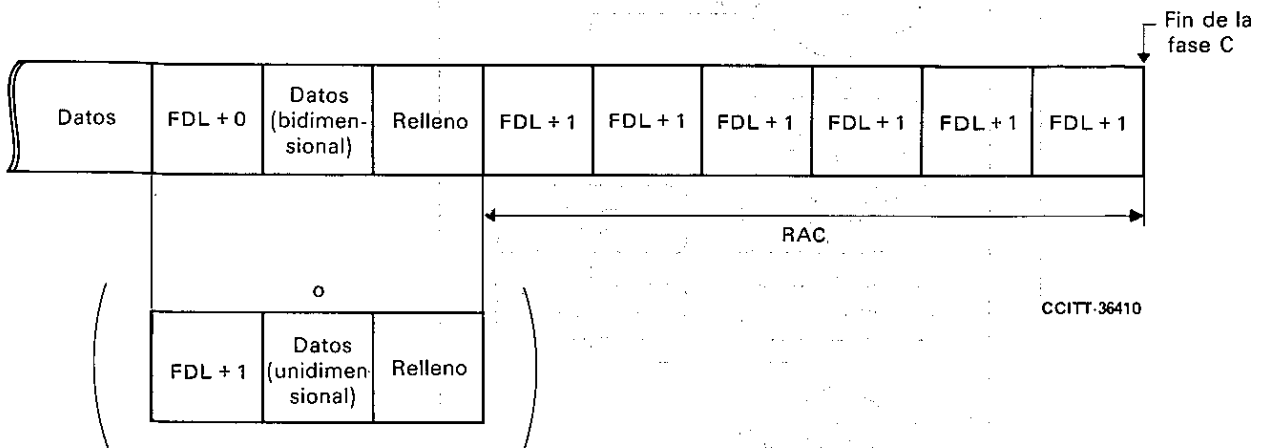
Fin de la fase C

| Datos | FDL + 0 | Datos (bidimensional) | Relleno | FDL + 1 | FDL + 1 | FDL + 1 | FDL + 1 | FDL + 1 | FDL + 1 |
|---|---|---|---|---|---|---|---|---|---|

RAC

o

| FDL + 1 | Datos (unidimensional) | Relleno |
|---|---|---|

CCITT-36410